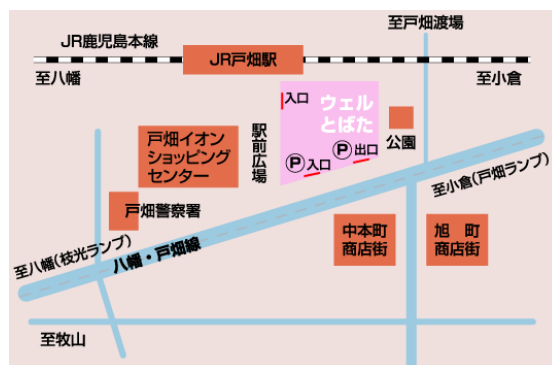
JR鹿児島本線

至戸畑渡場

JR戸畑駅

至八幡

至小倉

入口

ウェル とばた

駅前広場

戸畑イオン ショッピング センター

公園

P 入口

P 出口

至小倉（戸畑ランプ）

戸畑警察署

中本町 商店街

旭　町 商店街

至八幡（枝光ランプ）

八幡・戸畑線

至牧山